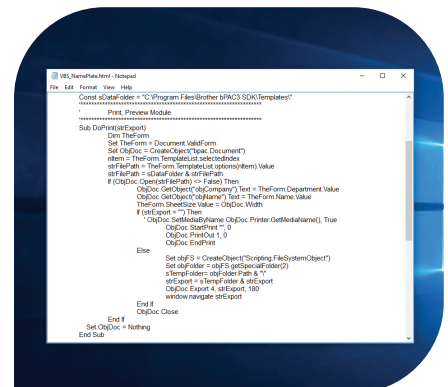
VBS_NamePlate.html - Notepad

File Edit Format View Help

Const sDataFolder = "C:\Program Files\Brother bPAC3 SDK\Templates\"
'*******************************************************************
'	Print, Preview Module
'*******************************************************************
Sub DoPrint(strExport)
	Dim TheForm
	Set TheForm = Document.ValidForm
	Set ObjDoc = CreateObject("bpac.Document")
	nItem = TheForm.TemplateList.selectedIndex
	strFilePath = TheForm.TemplateList.options(nItem).Value
	strFilePath = sDataFolder & strFilePath
	If (ObjDoc.Open(strFilePath) <> False) Then
		ObjDoc.GetObject("objCompany").Text = TheForm.Department.Value
		ObjDoc.GetObject("objName").Text = TheForm.Name.Value
		TheForm.SheetSize.Value = ObjDoc.Width
		If (strExport = "") Then
			' ObjDoc.SetMediaByName ObjDoc.Printer.GetMediaName(), True
			ObjDoc.StartPrint "", 0
			ObjDoc.PrintOut 1, 0
			ObjDoc.EndPrint
		Else
			Set objFS = CreateObject("Scripting.FileSystemObject")
			Set objFolder = objFS.GetSpecialFolder(2)
			sTempFolder= objFolder.Path & "\"
			strExport = sTempFolder & strExport
			ObjDoc.Export 4, strExport, 180
			window.navigate strExport
		End If
		ObjDoc.Close
	End If
	Set ObjDoc = Nothing
End Sub